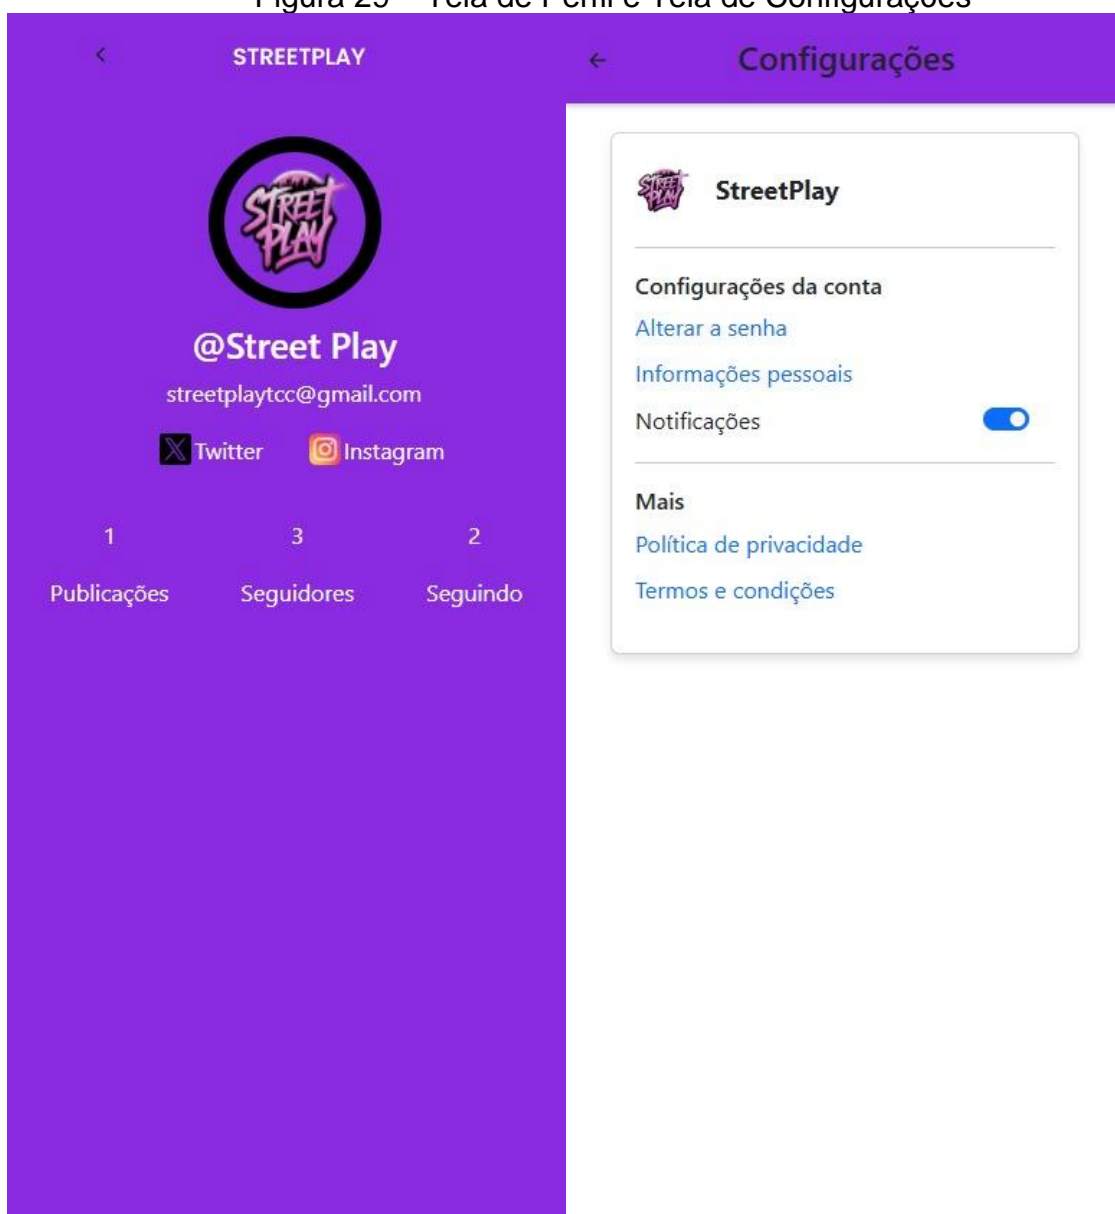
Figura 29 – Tela de Perfil e Tela de Configurações

<

STREETPLAY

STREET PLAY

@Street Play

streetplaytcc@gmail.com

Twitter Instagram

1 Publicações

3 Seguidores

2 Seguindo

←

Configurações

STREET PLAY

StreetPlay

Configurações da conta

Alterar a senha

Informações pessoais

Notificações

Mais

Política de privacidade

Termos e condições